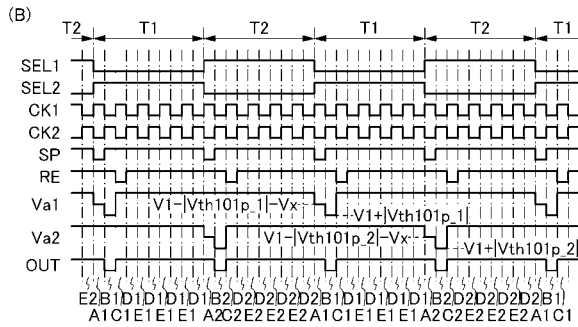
(B)

T2 T1 T2 T1 T2 T1

SEL1
SEL2
CK1
CK2
SP
RE
Va1
Va2
OUT

V1−|Vth101p_1|−Vx
V1+|Vth101p_1|
V1−|Vth101p_2|−Vx
V1+|Vth101p_2|

E2 B1 D1 D1 D1 D1 B2 D2 D2 D2 D2 B1 D1 D1 D1 D1 B2 D2 D2 D2 D2 B1
A1 C1 E1 E1 E1 E1 A2 C2 E2 E2 E2 E2 A1 C1 E1 E1 E1 E1 A2 C2 E2 E2 E2 E2 A1 C1